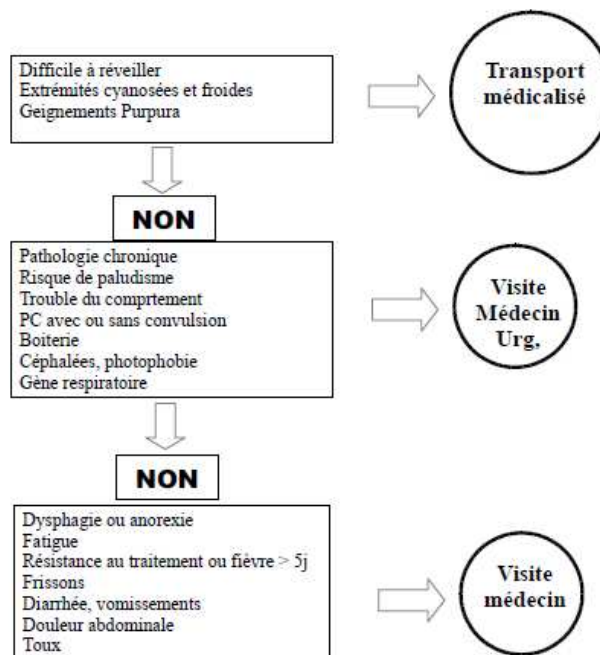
Difficile à réveiller
Extrémités cyanosées et froides
Geignements Purpura

Transport médicalisé

NON

Pathologie chronique
Risque de paludisme
Trouble du comprtement
PC avec ou sans convulsion
Boiterie
Céphalées, photophobie
Gène respiratoire

Visite Médecin Urg,

NON

Dysphagie ou anorexie
Fatigue
Résistance au traitement ou fièvre > 5j
Frissons
Diarrhée, vomissements
Douleur abdominale
Toux

Visite médecin